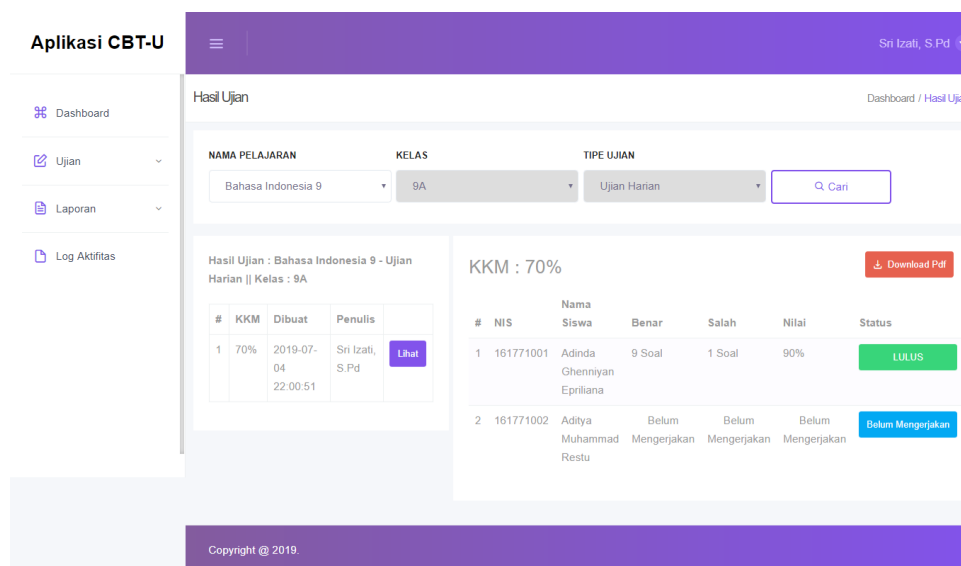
Aplikasi CBT-U

Sri Izati, S.Pd

Dashboard

Ujian

Laporan

Log Aktifitas

Hasil Ujian

Dashboard / Hasil Uji

NAMA PELAJARAN
Bahasa Indonesia 9

KELAS
9A

TIPE UJIAN
Ujian Harian

Cari

Hasil Ujian : Bahasa Indonesia 9 - Ujian Harian || Kelas : 9A

| # | KKM | Dibuat | Penulis | |
|---|---|---|---|---|
| 1 | 70% | 2019-07-04 22:00:51 | Sri Izati, S.Pd | Lihat |

KKM : 70%

Download Pdf

| # | NIS | Nama Siswa | Benar | Salah | Nilai | Status |
|---|---|---|---|---|---|---|
| 1 | 161771001 | Adinda Ghenniyan Epriliana | 9 Soal | 1 Soal | 90% | LULUS |
| 2 | 161771002 | Aditya Muhammad Restu | Belum Mengerjakan | Belum Mengerjakan | Belum Mengerjakan | Belum Mengerjakan |

Copyright @ 2019.